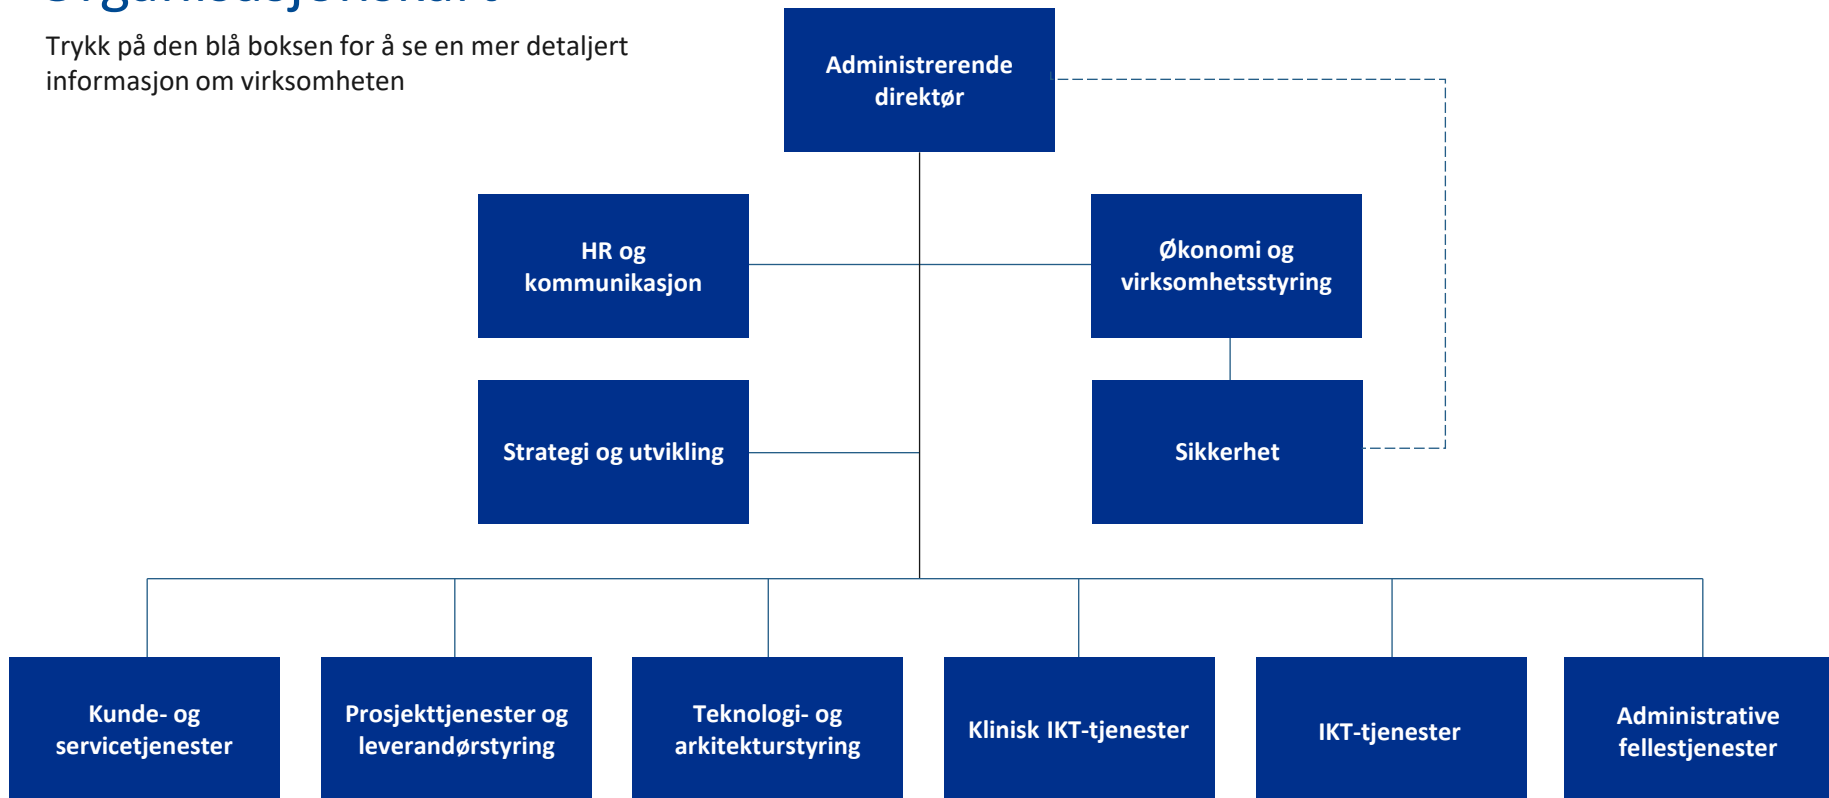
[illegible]

Trykk på den blå boksen for å se en mer detaljert informasjon om virksomheten

Administrerende direktør

HR og kommunikasjon

Økonomi og virksomhetsstyring

Strategi og utvikling

Sikkerhet

Kunde- og servicetjenester

Prosjekttjenester og leverandørstyring

Teknologi- og arkitekturstyring

Klinisk IKT-tjenester

IKT-tjenester

Administrative fellestjenester